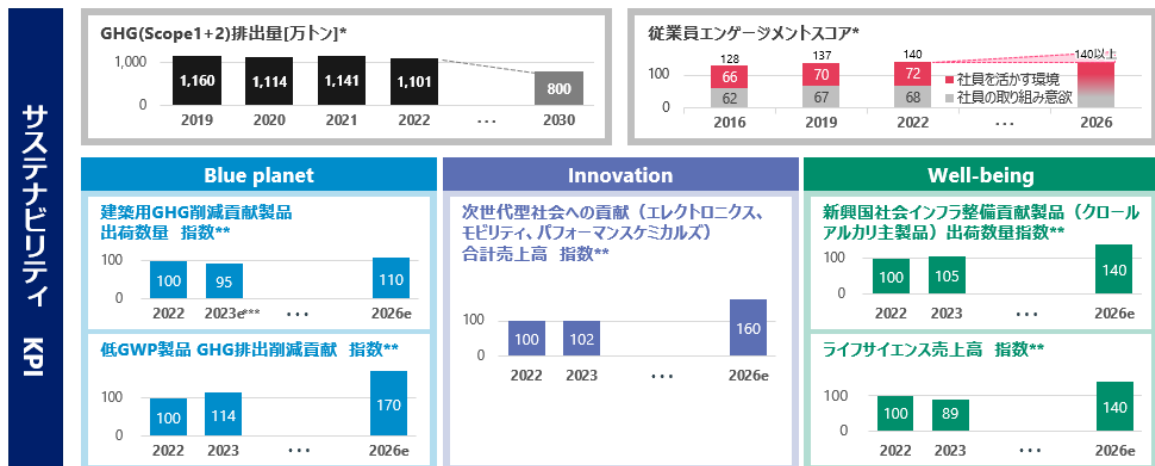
サステナビリティ KPI

GHG(Scope1+2)排出量[万トン]*

1,000
0

| 2019 | 2020 | 2021 | 2022 | ・・・ | 2030 |
|---|---|---|---|---|---|
| 1,160 | 1,114 | 1,141 | 1,101 | | 800 |

従業員エンゲージメントスコア*

100
0

| | 2016 | 2019 | 2022 | ・・・ | 2026 |
|---|---|---|---|---|---|
| 合計 | 128 | 137 | 140 | | 140以上 |
| 社員を活かす環境 | 66 | 70 | 72 | | |
| 社員の取り組み意欲 | 62 | 67 | 68 | | |

Blue planet

建築用GHG削減貢献製品 出荷数量 指数**

100
0

| 2022 | 2023e*** | ・・・ | 2026e |
|---|---|---|---|
| 100 | 95 | | 110 |

低GWP製品 GHG排出削減貢献 指数**

100
0

| 2022 | 2023 | ・・・ | 2026e |
|---|---|---|---|
| 100 | 114 | | 170 |

Innovation

次世代型社会への貢献（エレクトロニクス、モビリティ、パフォーマンスケミカルズ）合計売上高 指数**

100
0

| 2022 | 2023 | ・・・ | 2026e |
|---|---|---|---|
| 100 | 102 | | 160 |

Well-being

新興国社会インフラ整備貢献製品（クロールアルカリ主製品）出荷数量指数**

100
0

| 2022 | 2023 | ・・・ | 2026e |
|---|---|---|---|
| 100 | 105 | | 140 |

ライフサイエンス売上高 指数**

100
0

| 2022 | 2023 | ・・・ | 2026e |
|---|---|---|---|
| 100 | 89 | | 140 |